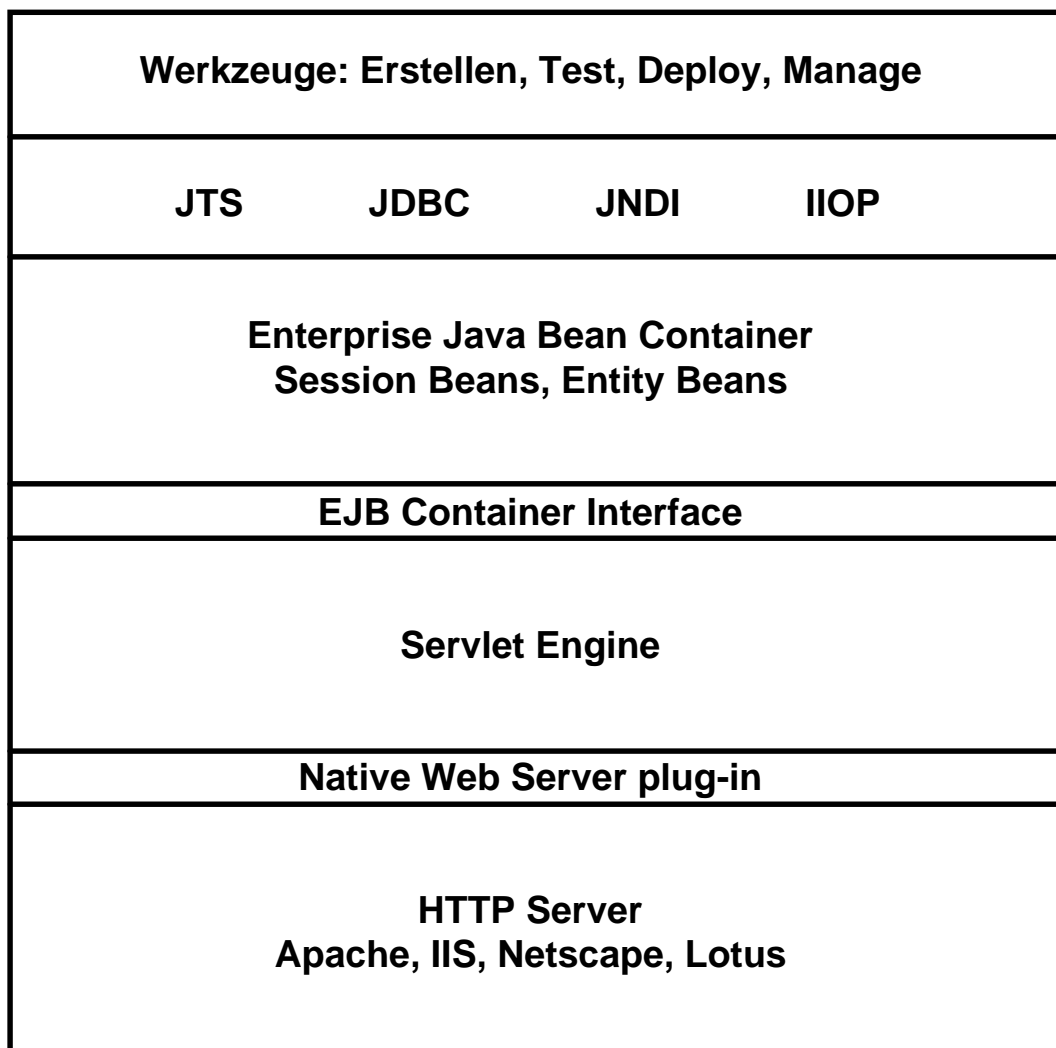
Werkzeuge: Erstellen, Test, Deploy, Manage

JTS JDBC JNDI IIOP

Enterprise Java Bean Container
Session Beans, Entity Beans

EJB Container Interface

Servlet Engine

Native Web Server plug-in

HTTP Server
Apache, IIS, Netscape, Lotus